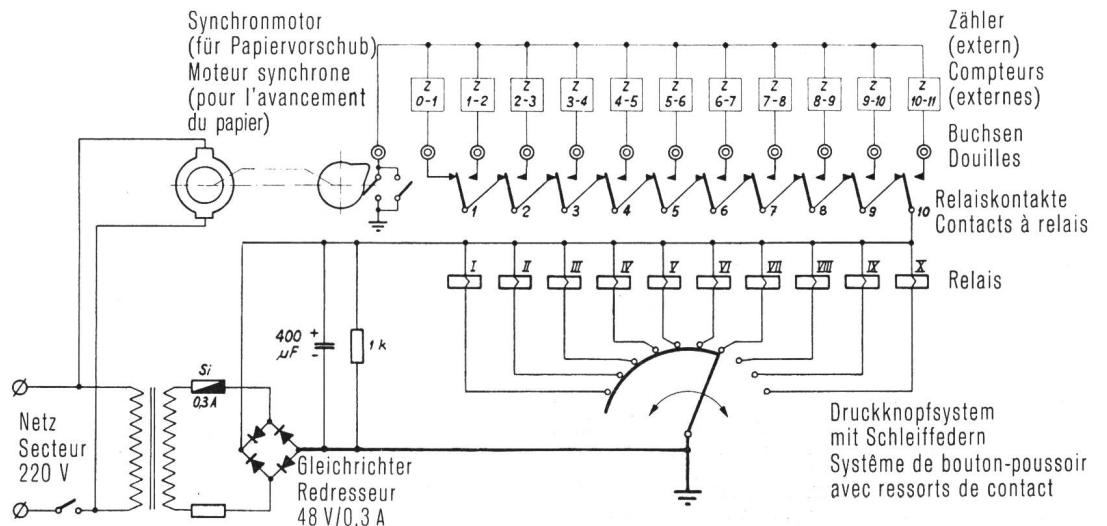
Synchronmotor (für Papiervorschub) Moteur synchrone (pour l'avancement du papier)

Zähler (extern) Compteurs (externes)

Z 0-1
Z 1-2
Z 2-3
Z 3-4
Z 4-5
Z 5-6
Z 6-7
Z 7-8
Z 8-9
Z 9-10
Z 10-11

Buchsen
Douilles

1 2 3 4 5 6 7 8 9 10

Relaiskontakte
Contacts à relais

I II III IV V VI VII VIII IX X

Relais

400 $\mu F$

1 k

Si 0,3 A

Netz
Secteur
220 V

Gleichrichter
Redresseur
48 V/0.3 A

Druckknopfsystem mit Schleiffedern
Système de bouton-poussoir avec ressorts de contact